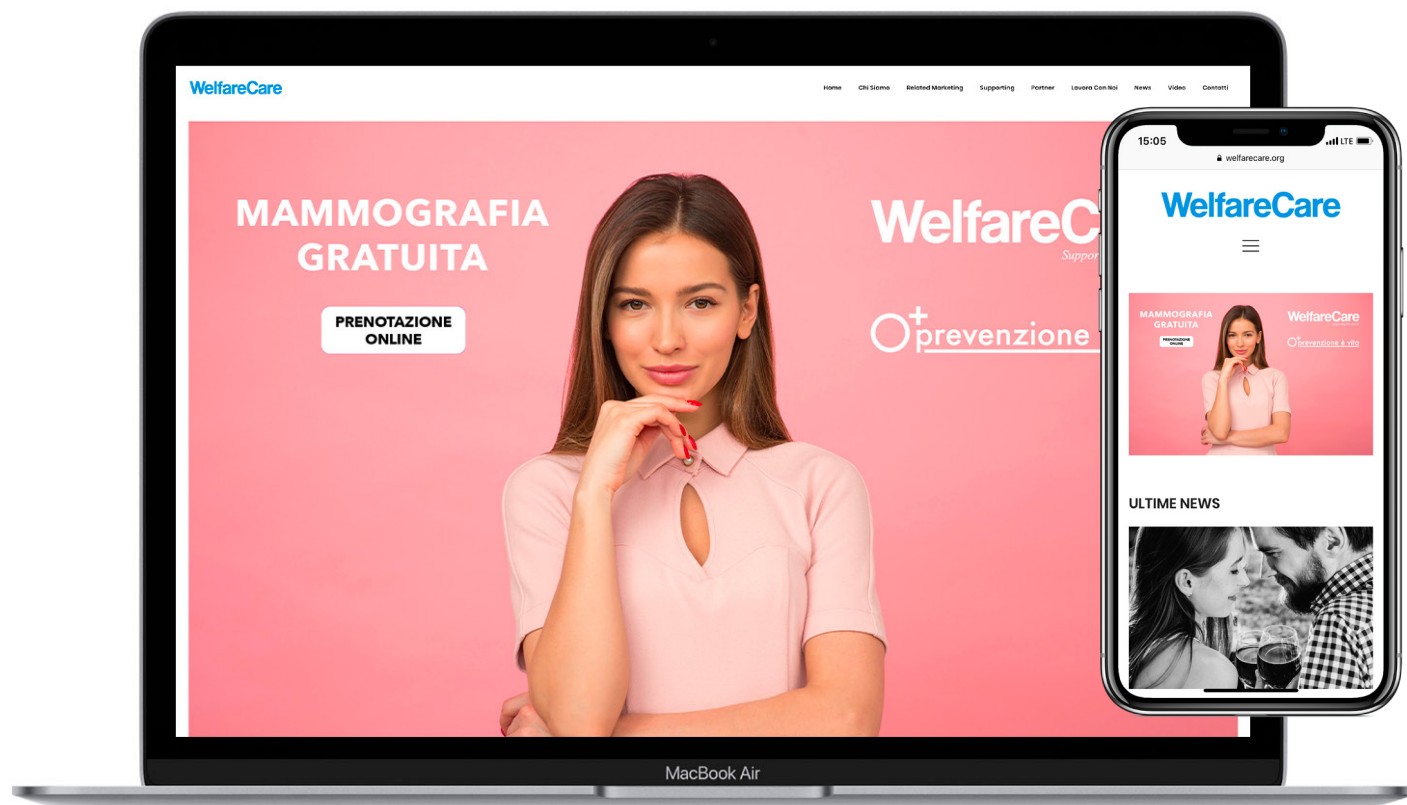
WelfareCare

Home Chi Siamo Related Marketing Supporting Partner Lavora Con Noi News Video Contatti

MAMMOGRAFIA GRATUITA

PRENOTAZIONE ONLINE

WelfareC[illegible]

Suppor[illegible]

prevenzione

MacBook Air

15:05

LTE

welfarecare.org

WelfareCare

MAMMOGRAFIA GRATUITA

PRENOTAZIONE ONLINE

WelfareCare

prevenzione è vita

ULTIME NEWS